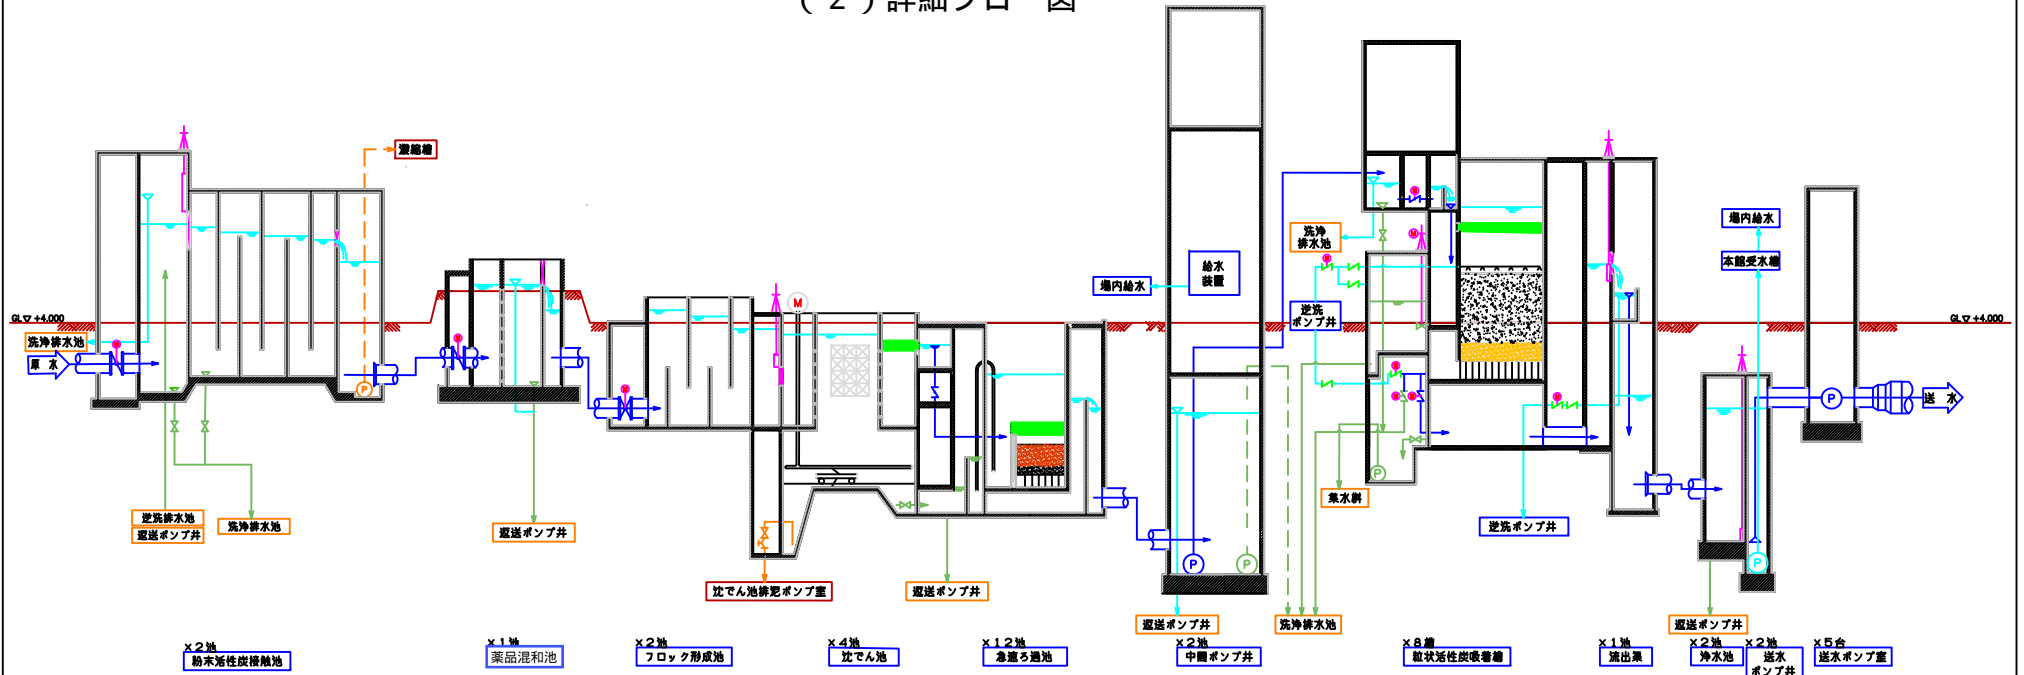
（２）詳細フロー図

濃縮槽

GL▽+4.000

GL▽+4.000

洗浄排水池

原　水

逆洗排水池

返送ポンプ井

洗浄排水池

返送ポンプ井

M

沈でん池排泥ポンプ室

返送ポンプ井

場内給水

給水装置

洗浄排水池

逆洗ポンプ井

集水桝

返送ポンプ井

洗浄排水池

逆洗ポンプ井

場内給水

本館受水槽

送　水

返送ポンプ井

×２池
粉末活性炭接触池

×１池
薬品混和池

×２池
フロック形成池

×４池
沈でん池

×１２池
急速ろ過池

×２池
中間ポンプ井

×８槽
粒状活性炭吸着槽

×１池
流出渠

×２池
浄水池

×２池
送水ポンプ井

×５台
送水ポンプ室